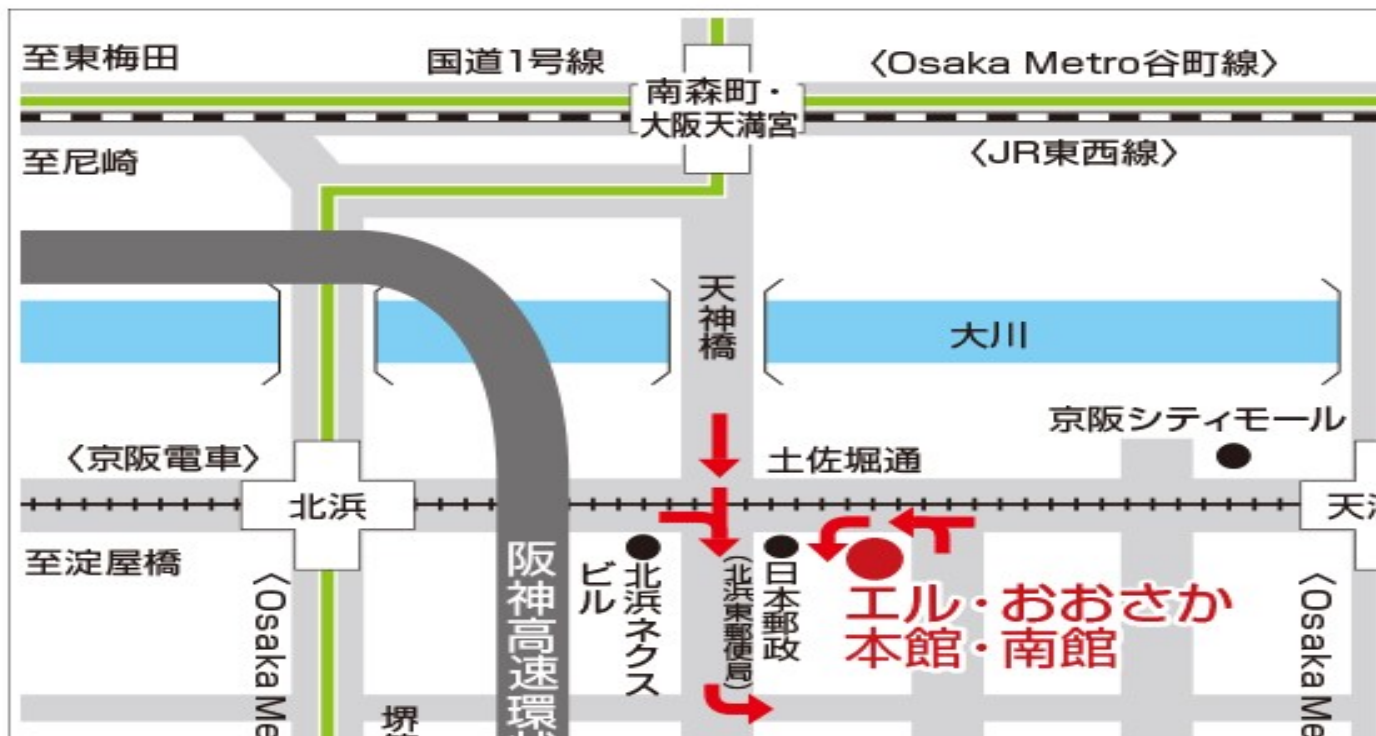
至東梅田
国道1号線
南森町・大阪天満宮
〈Osaka Metro谷町線〉
至尼崎
〈JR東西線〉
天神橋
大川
京阪シティモール
〈京阪電車〉
土佐堀通
北浜
天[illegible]
至淀屋橋
〈Osaka Me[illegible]
阪神高速環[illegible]
堺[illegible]
北浜ネクスビル
(北浜東郵便局)
日本郵政
エル・おおさか
本館・南館
〈Osaka Me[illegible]